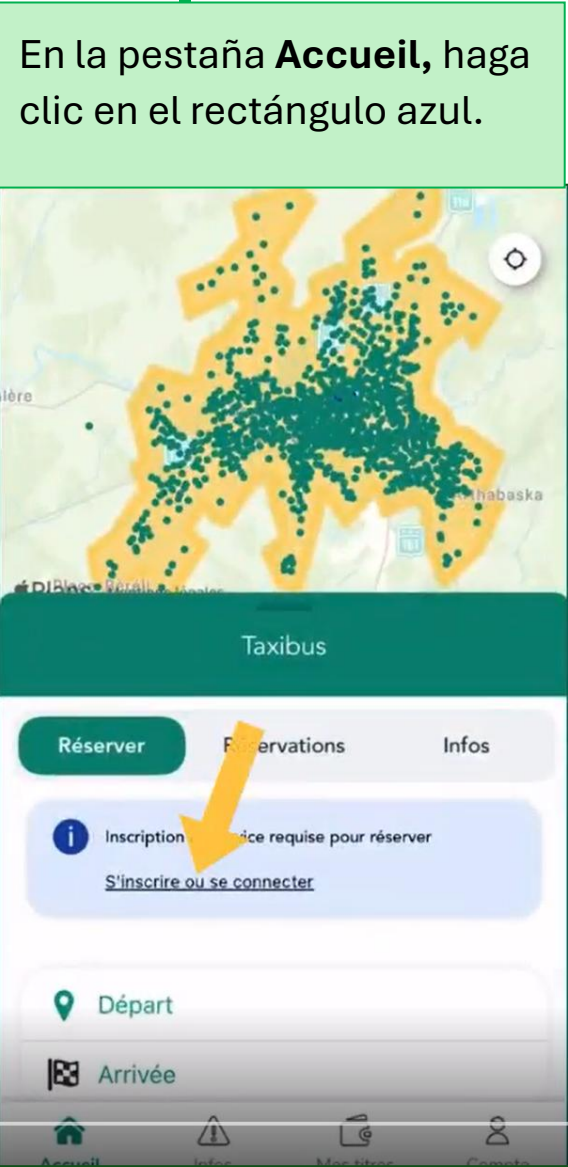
En la pestaña **Accueil,** haga clic en el rectángulo azul.

ière

habaska

Taxibus

Réserver

R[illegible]servations

Infos

Inscription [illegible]ice requise pour réserver

S'inscrire ou se connecter

Départ

Arrivée

Accueil

Infos

Mes titres

Compte